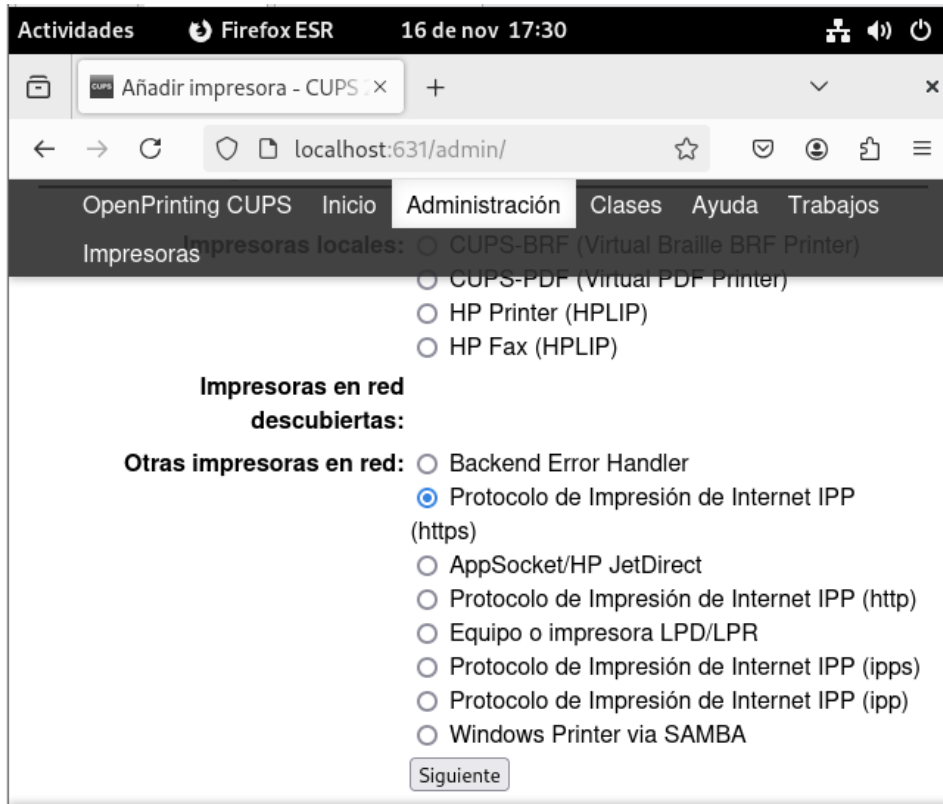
Actividades Firefox ESR 16 de nov 17:30

Añadir impresora - CUPS ×

localhost:631/admin/

OpenPrinting CUPS Inicio Administración Clases Ayuda Trabajos Impresoras

Impresoras locales: ○ CUPS-BRF (Virtual Braille BRF Printer)
○ CUPS-PDF (Virtual PDF Printer)
○ HP Printer (HPLIP)
○ HP Fax (HPLIP)

Impresoras en red descubiertas:

Otras impresoras en red: ○ Backend Error Handler
○ Protocolo de Impresión de Internet IPP (https)
○ AppSocket/HP JetDirect
○ Protocolo de Impresión de Internet IPP (http)
○ Equipo o impresora LPD/LPR
○ Protocolo de Impresión de Internet IPP (ipps)
○ Protocolo de Impresión de Internet IPP (ipp)
○ Windows Printer via SAMBA

Siguiente